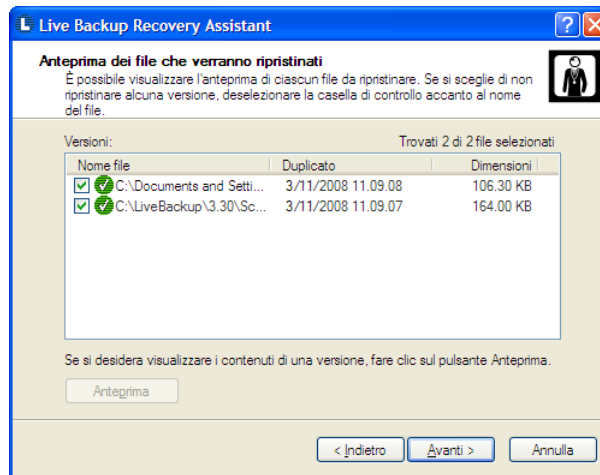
Live Backup Recovery Assistant

Anteprima dei file che verranno ripristinati
È possibile visualizzare l'anteprima di ciascun file da ripristinare. Se si sceglie di non ripristinare alcuna versione, deselezionare la casella di controllo accanto al nome del file.

Versioni:
Trovati 2 di 2 file selezionati

| Nome file | Duplicato | Dimensioni |
|---|---|---|
| C:\Documents and Setti... | 3/11/2008 11.09.08 | 106.30 KB |
| C:\LiveBackup\3.30\Sc... | 3/11/2008 11.09.07 | 164.00 KB |

Se si desidera visualizzare i contenuti di una versione, fare clic sul pulsante Anteprima.

Anteprima

< Indietro
Avanti >
Annulla